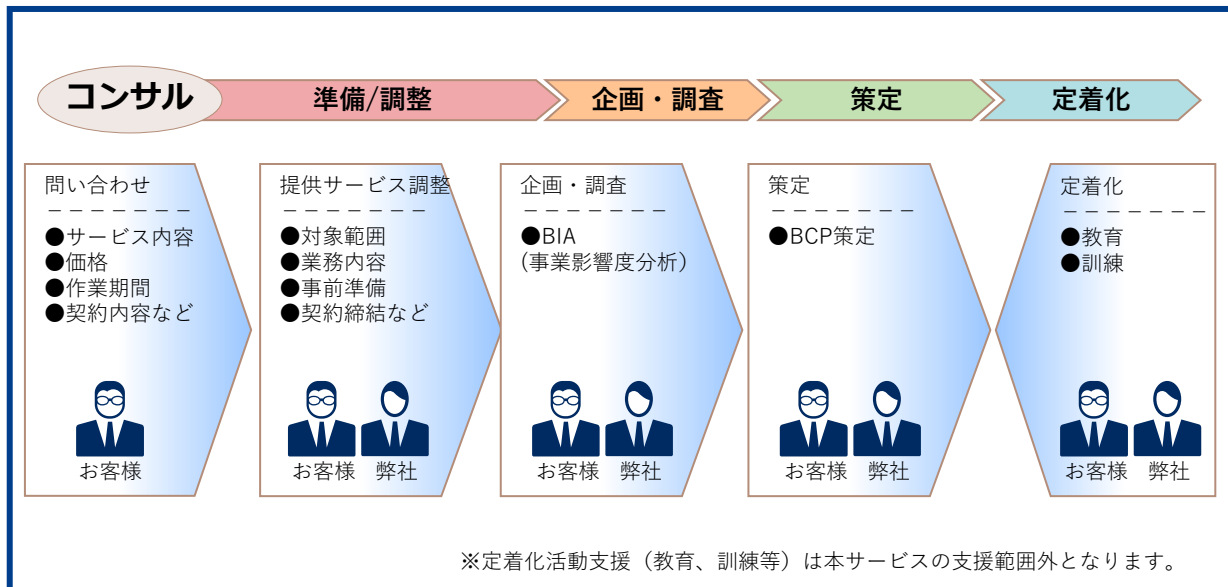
コンサル

準備/調整

企画・調査

策定

定着化

問い合わせ
－－－－－－－－
●サービス内容
●価格
●作業期間
●契約内容など

お客様

提供サービス調整
－－－－－－－－
●対象範囲
●業務内容
●事前準備
●契約締結など

お客様 弊社

企画・調査
－－－－－－－－
●BIA
（事業影響度分析）

お客様 弊社

策定
－－－－－－－－
●BCP策定

お客様 弊社

定着化
－－－－－－－－
●教育
●訓練

お客様 弊社

※定着化活動支援（教育、訓練等）は本サービスの支援範囲外となります。